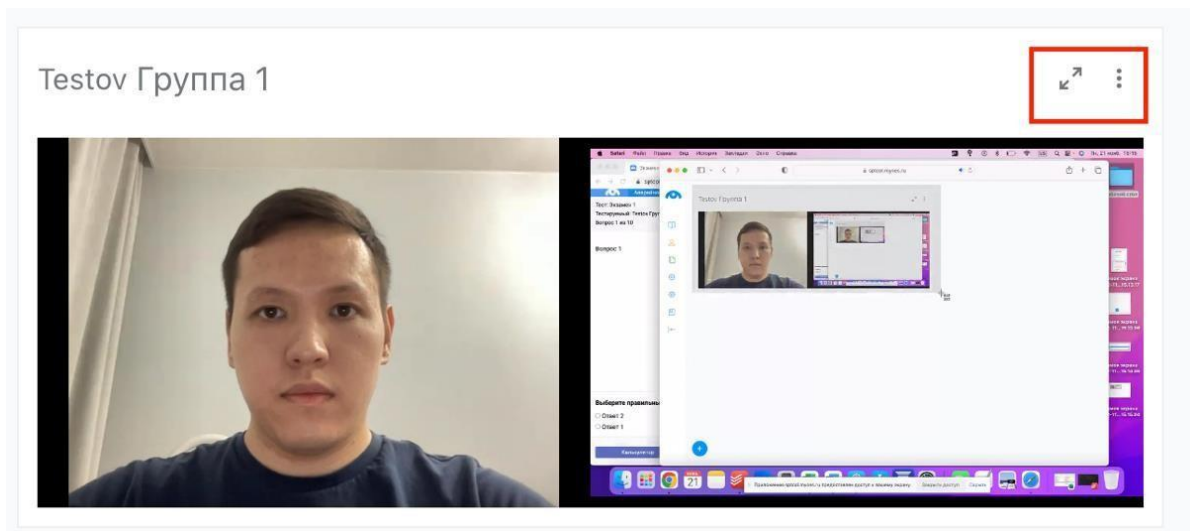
Testov Группа 1

Safari Файл Правка Вид История Закладки Окно Справка

Testov Группа 1

Тест: Экзамен 1
Тестируемый: Testov Груп
Вопрос 1 из 10

Вопрос 1

Выберите правильны
Ответ 2
Ответ 1

Калькулятор

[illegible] предоставляет доступ к вашему экрану. Закрыть доступ Скрыть